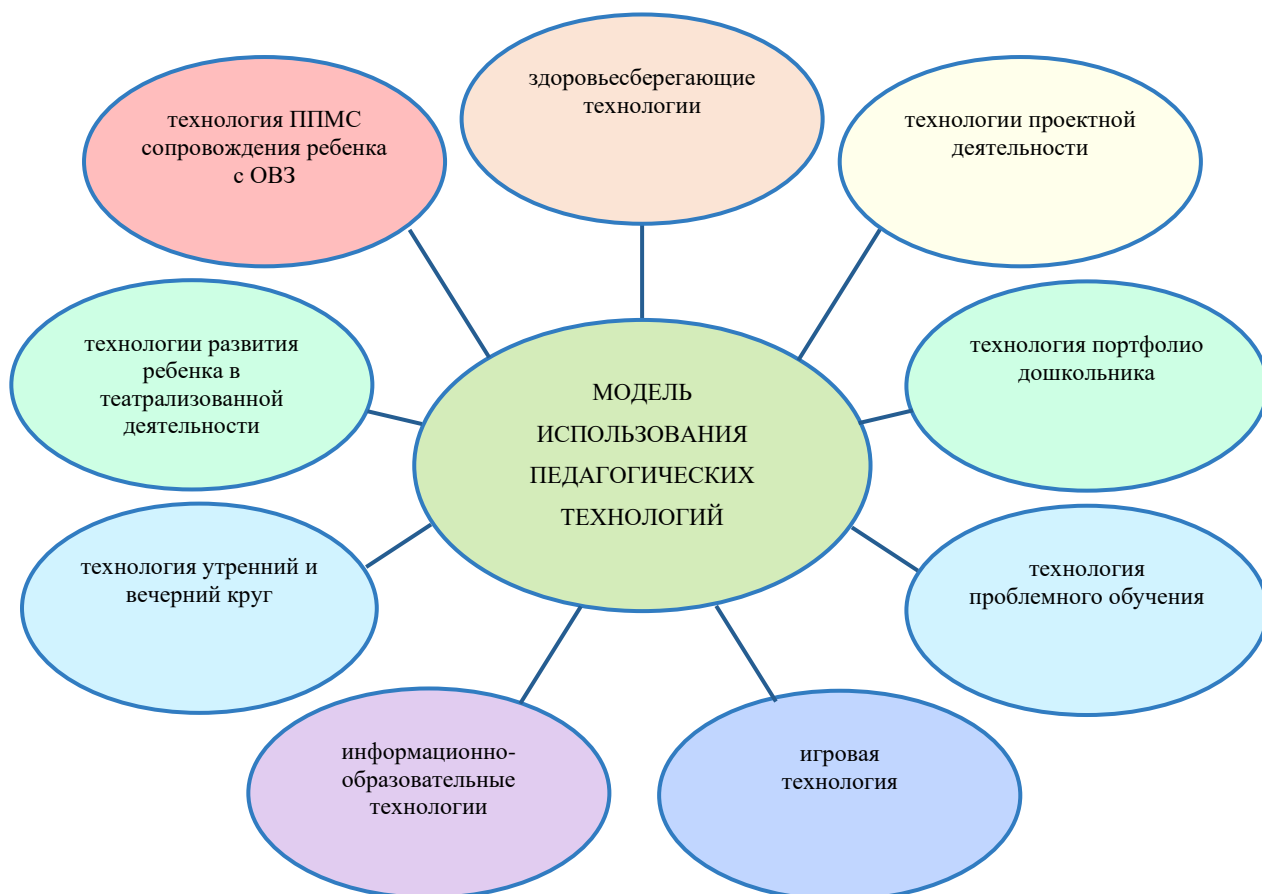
здоровьесберегающие технологии

технология ППМС сопровождения ребенка с ОВЗ

технологии проектной деятельности

технологии развития ребенка в театрализованной деятельности

МОДЕЛЬ ИСПОЛЬЗОВАНИЯ ПЕДАГОГИЧЕСКИХ ТЕХНОЛОГИЙ

технология портфолио дошкольника

технология утренний и вечерний круг

технология проблемного обучения

информационно-образовательные технологии

игровая технология